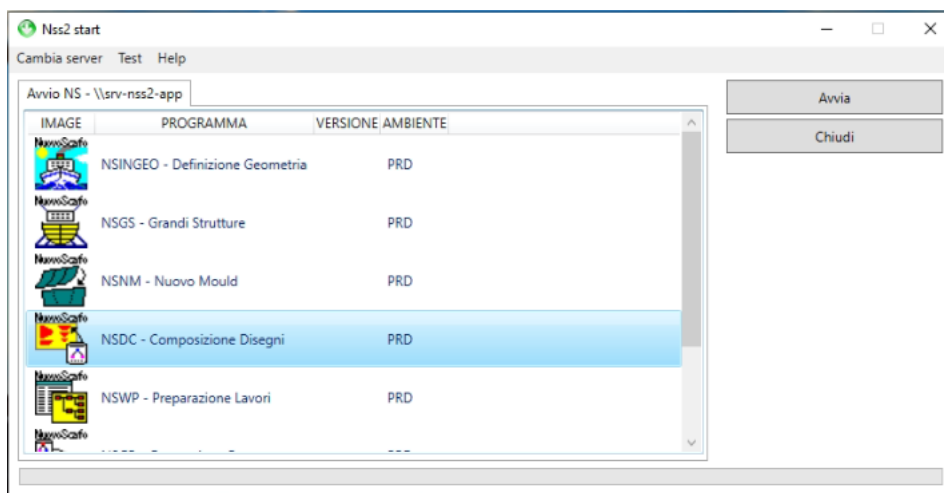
Nss2 start

Cambia server Test Help

Avvio NS - \\srv-nss2-app

Avvia

Chiudi

| IMAGE | PROGRAMMA | VERSIONE | AMBIENTE |
|---|---|---|---|
| NuovoScafo | NSINGEO - Definizione Geometria | | PRD |
| NuovoScafo | NSGS - Grandi Strutture | | PRD |
| NuovoScafo | NSNM - Nuovo Mould | | PRD |
| NuovoScafo | NSDC - Composizione Disegni | | PRD |
| NuovoScafo | NSWP - Preparazione Lavori | | PRD |
| NuovoScafo | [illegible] | | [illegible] |